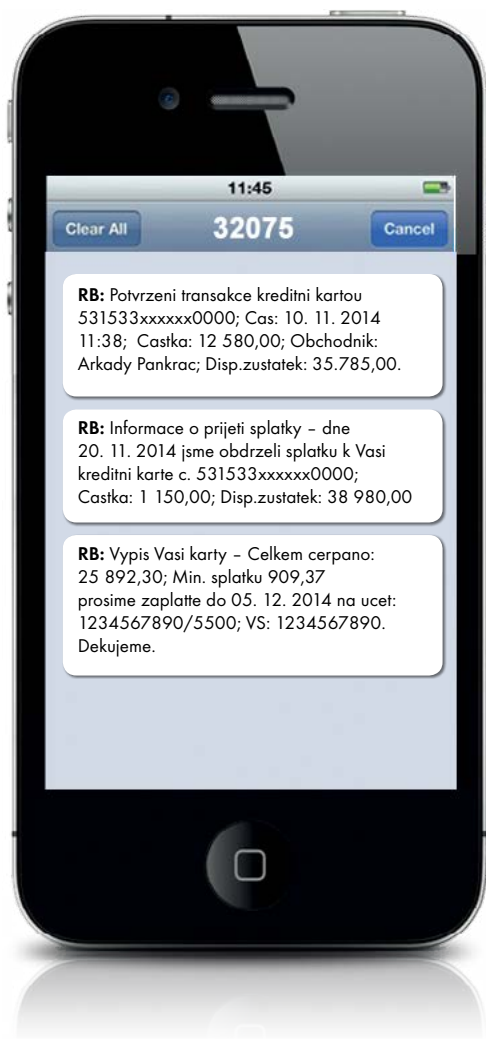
11:45

Clear All
32075
Cancel

**RB:** Potvrzeni transakce kreditni kartou 531533xxxxxx0000; Cas: 10. 11. 2014 11:38; Castka: 12 580,00; Obchodnik: Arkady Pankrac; Disp.zustatek: 35.785,00.

**RB:** Informace o prijeti splatky – dne 20. 11. 2014 jsme obdrzeli splatku k Vasi kreditni karte c. 531533xxxxxx0000; Castka: 1 150,00; Disp.zustatek: 38 980,00

**RB:** Vypis Vasi karty – Celkem cerpano: 25 892,30; Min. splatku 909,37 prosime zaplatte do 05. 12. 2014 na ucet: 1234567890/5500; VS: 1234567890. Dekujeme.